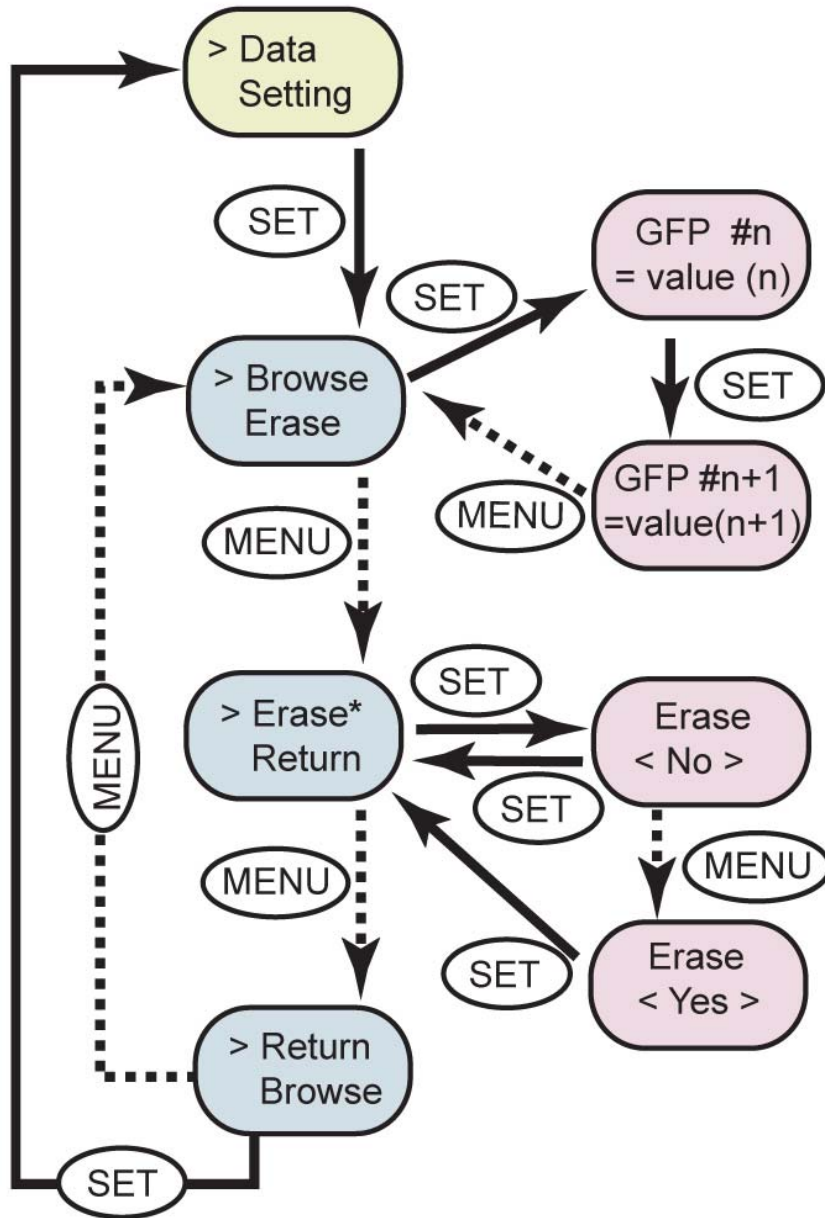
> Data Setting

SET

SET

GFP #n
= value (n)

> Browse
Erase

SET

MENU

GFP #n+1
=value(n+1)

MENU

> Erase*
Return

SET

Erase
< No >

SET

MENU

MENU

MENU

SET

Erase
< Yes >

> Return
Browse

SET